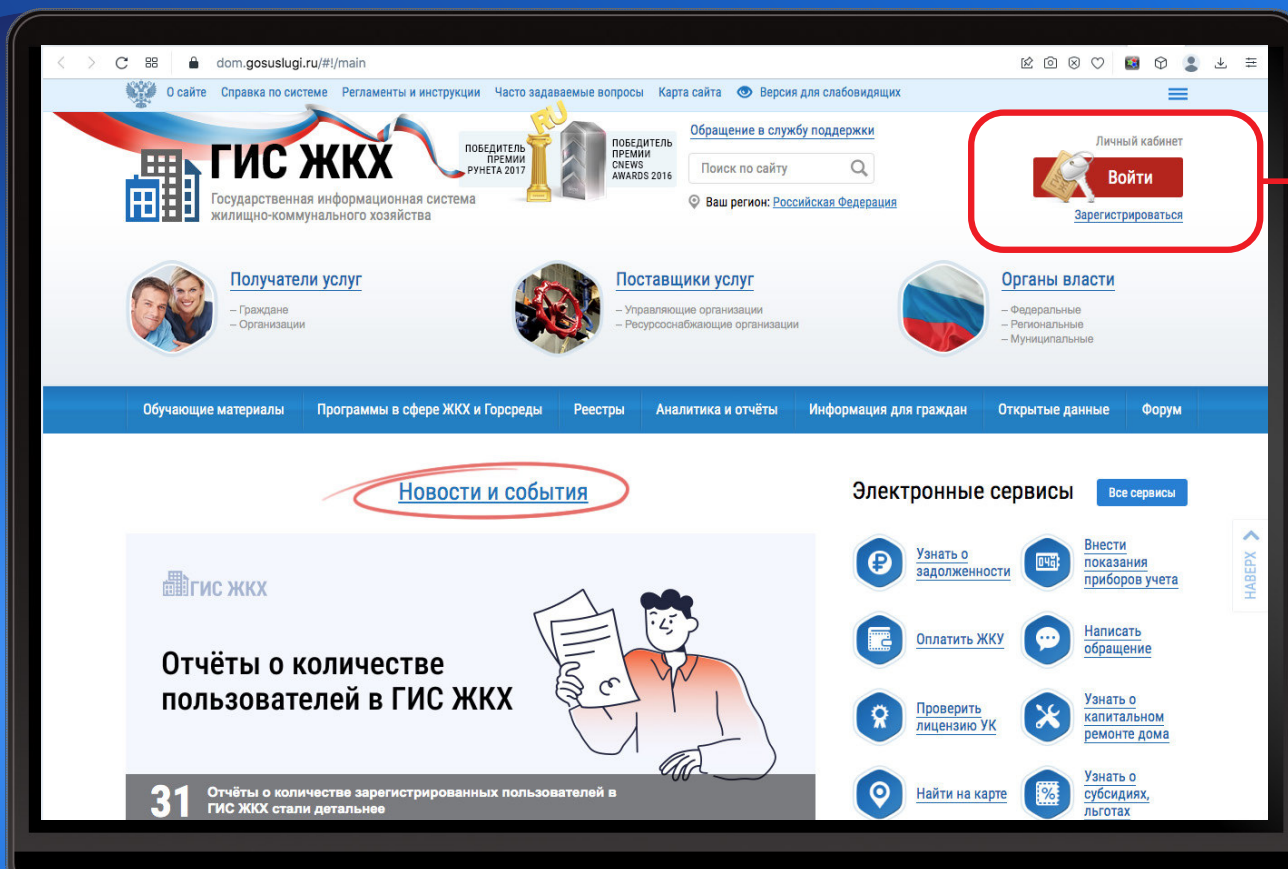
dom.gosuslugi.ru/#!/main

О сайте Справка по системе Регламенты и инструкции Часто задаваемые вопросы Карта сайта Версия для слабовидящих

ГИС ЖКХ
Государственная информационная система жилищно-коммунального хозяйства

ПОБЕДИТЕЛЬ ПРЕМИИ РУНЕТА 2017
RU
ПОБЕДИТЕЛЬ ПРЕМИИ CNEWS AWARDS 2016

Обращение в службу поддержки
Поиск по сайту
Ваш регион: Российская Федерация

Личный кабинет
Войти
Зарегистрироваться

Получатели услуг
– Граждане
– Организации

Поставщики услуг
– Управляющие организации
– Ресурсоснабжающие организации

Органы власти
– Федеральные
– Региональные
– Муниципальные

Обучающие материалы Программы в сфере ЖКХ и Горсреды Реестры Аналитика и отчёты Информация для граждан Открытые данные Форум

Новости и события

ГИС ЖКХ
Отчёты о количестве пользователей в ГИС ЖКХ

31 Отчёты о количестве зарегистрированных пользователей в ГИС ЖКХ стали детальнее

Электронные сервисы
Все сервисы

Узнать о задолженности
Внести показания приборов учета
Оплатить ЖКУ
Написать обращение
Проверить лицензию УК
Узнать о капитальном ремонте дома
Найти на карте
Узнать о субсидиях, льготах

НАВЕРХ